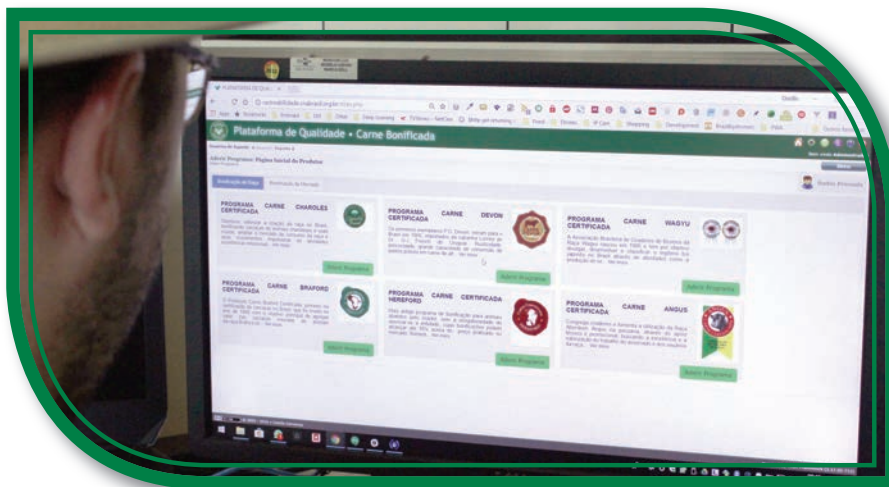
Plataforma de Qualidade • Carne Bonificada

Aderir Programa: Página Inicial do Produtor

PROGRAMA CARNE CHAROLÊS CERTIFICADA

Aderir Programa

PROGRAMA CARNE DEVON CERTIFICADA

Aderir Programa

PROGRAMA CARNE WAGYU CERTIFICADA

Aderir Programa

PROGRAMA CARNE BRAFORD CERTIFICADA

Aderir Programa

PROGRAMA CARNE CERTIFICADA HEREFORD

Aderir Programa

PROGRAMA CARNE ANGUS CERTIFICADA

Aderir Programa